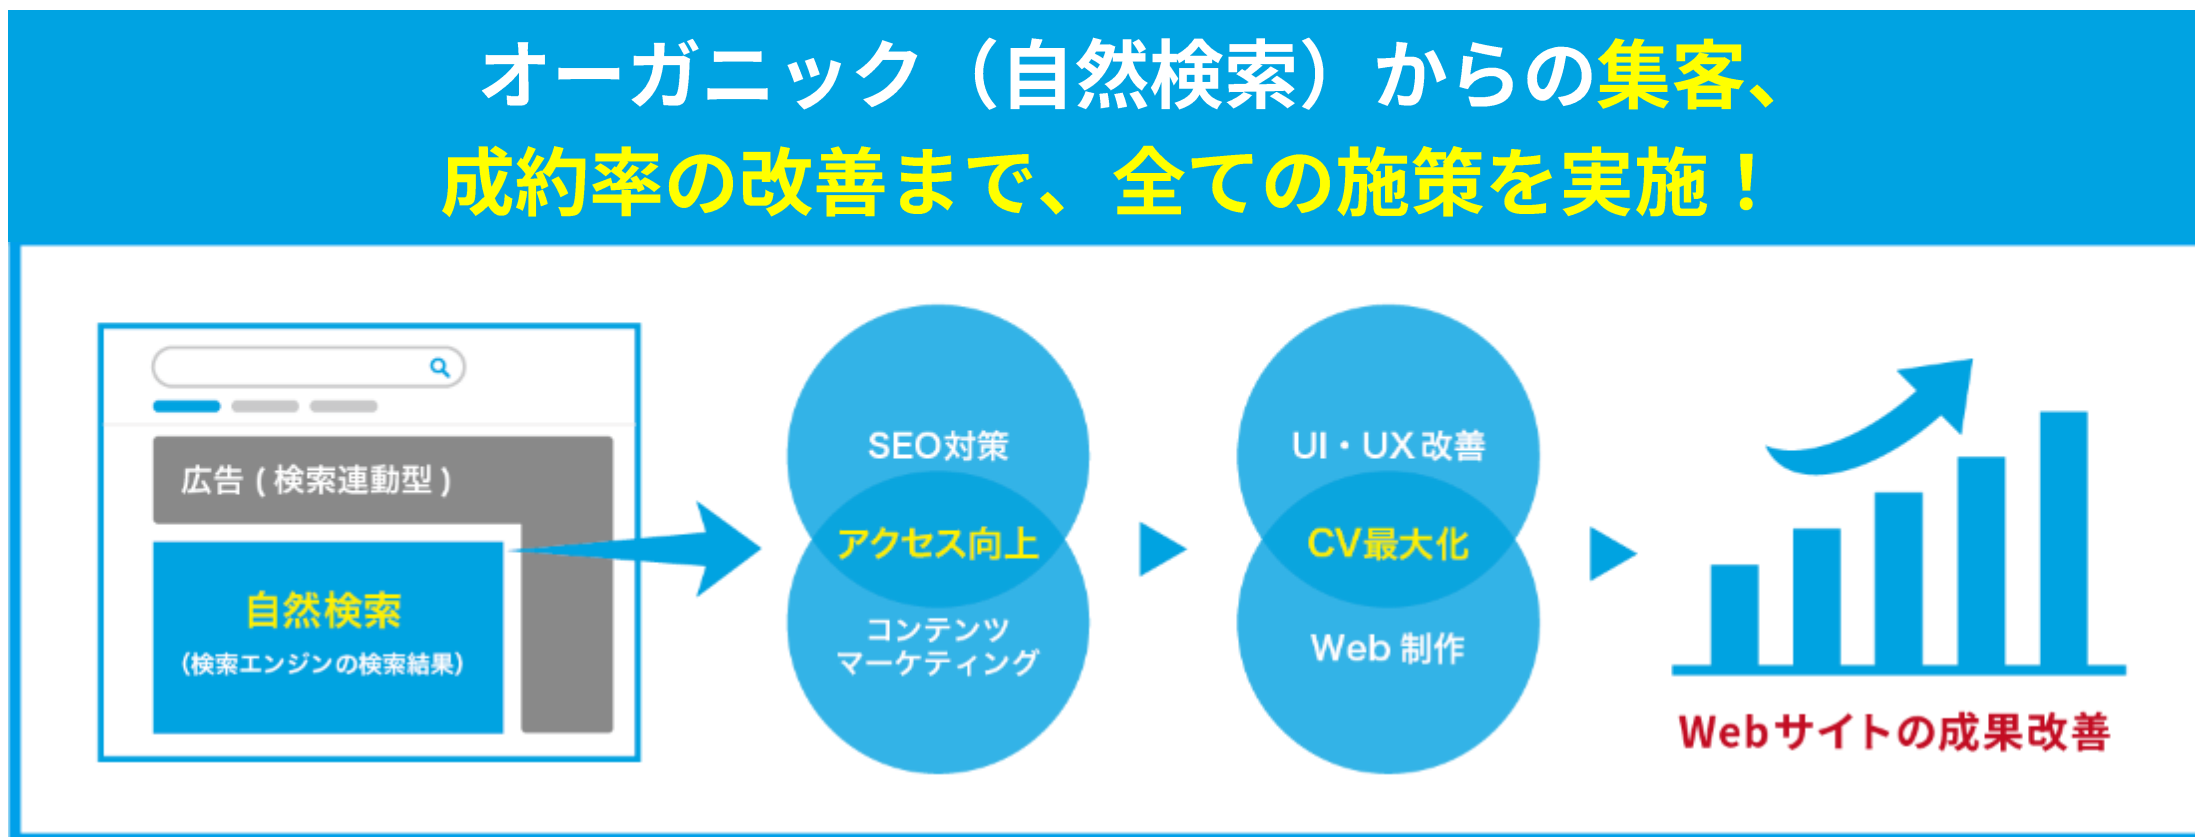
オーガニック（自然検索）からの集客、
成約率の改善まで、全ての施策を実施！

広告（検索連動型）

自然検索
（検索エンジンの検索結果）

SEO対策
アクセス向上
コンテンツマーケティング

UI・UX改善
CV最大化
Web制作

Webサイトの成果改善